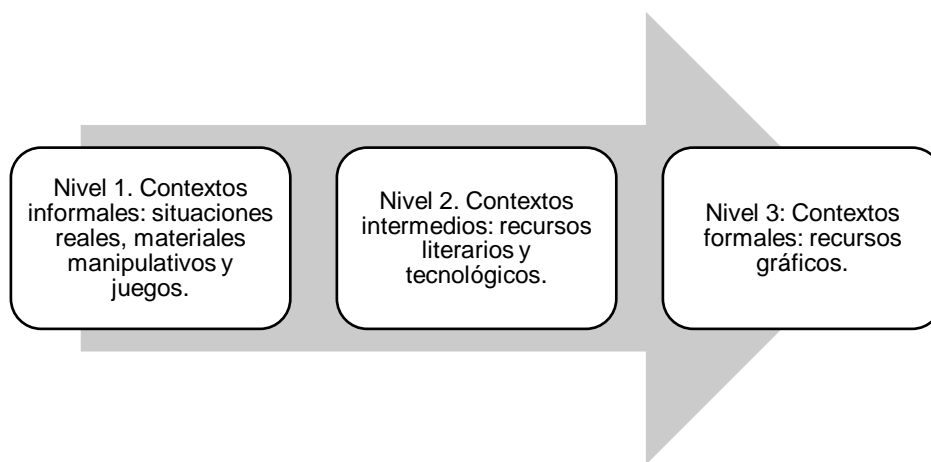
Nivel 1. Contextos informales: situaciones reales, materiales manipulativos y juegos.

Nivel 2. Contextos intermedios: recursos literarios y tecnológicos.

Nivel 3: Contextos formales: recursos gráficos.